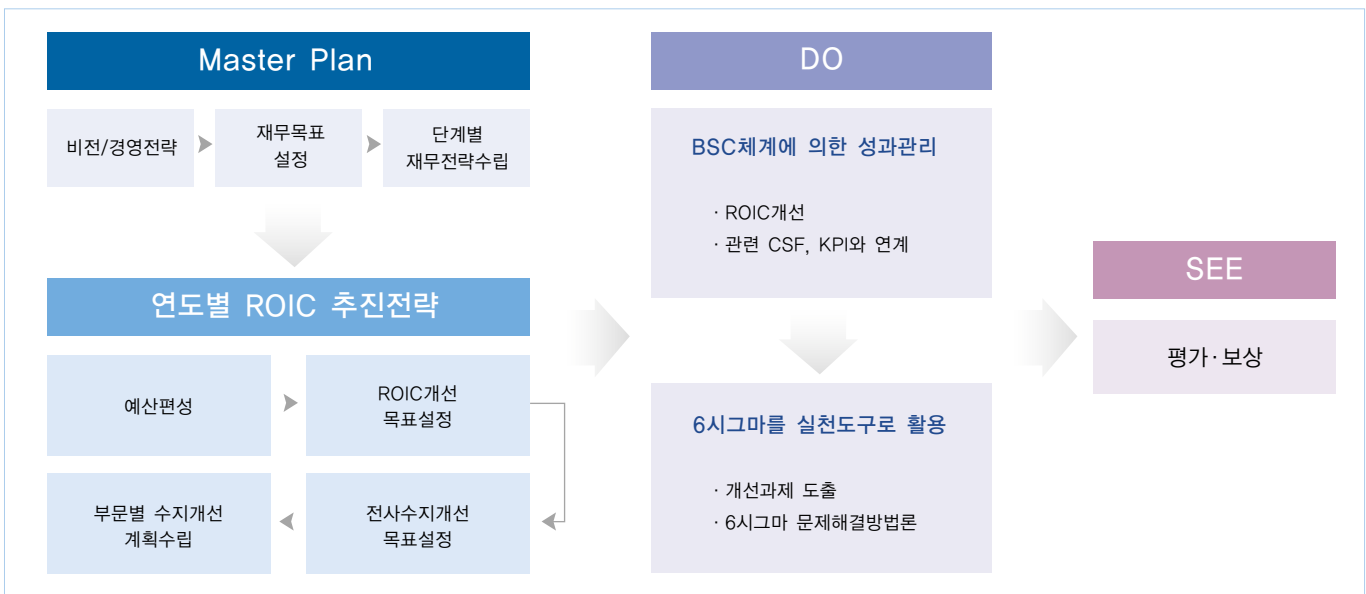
Master Plan

비전/경영전략

재무목표 설정

단계별 재무전략수립

연도별 ROIC 추진전략

예산편성

ROIC개선 목표설정

부문별 수지개선 계획수립

전사수지개선 목표설정

DO

BSC체계에 의한 성과관리

· ROIC개선
· 관련 CSF, KPI와 연계

6시그마를 실천도구로 활용

· 개선과제 도출
· 6시그마 문제해결방법론

SEE

평가·보상